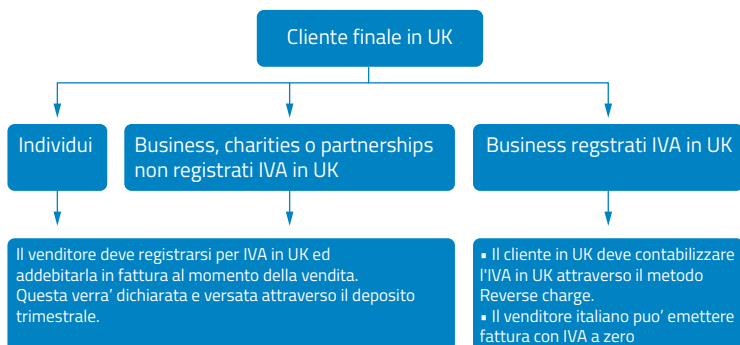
Cliente finale in UK

Individui

Business, charities o partnerships non registrati IVA in UK

Business regstrati IVA in UK

Il venditore deve registrarsi per IVA in UK ed addebitarla in fattura al momento della vendita. Questa verra' dichiarata e versata attraverso il deposito trimestrale.

▪ Il cliente in UK deve contabilizzare l'IVA in UK attraverso il metodo Reverse charge.
▪ Il venditore italiano puo' emettere fattura con IVA a zero